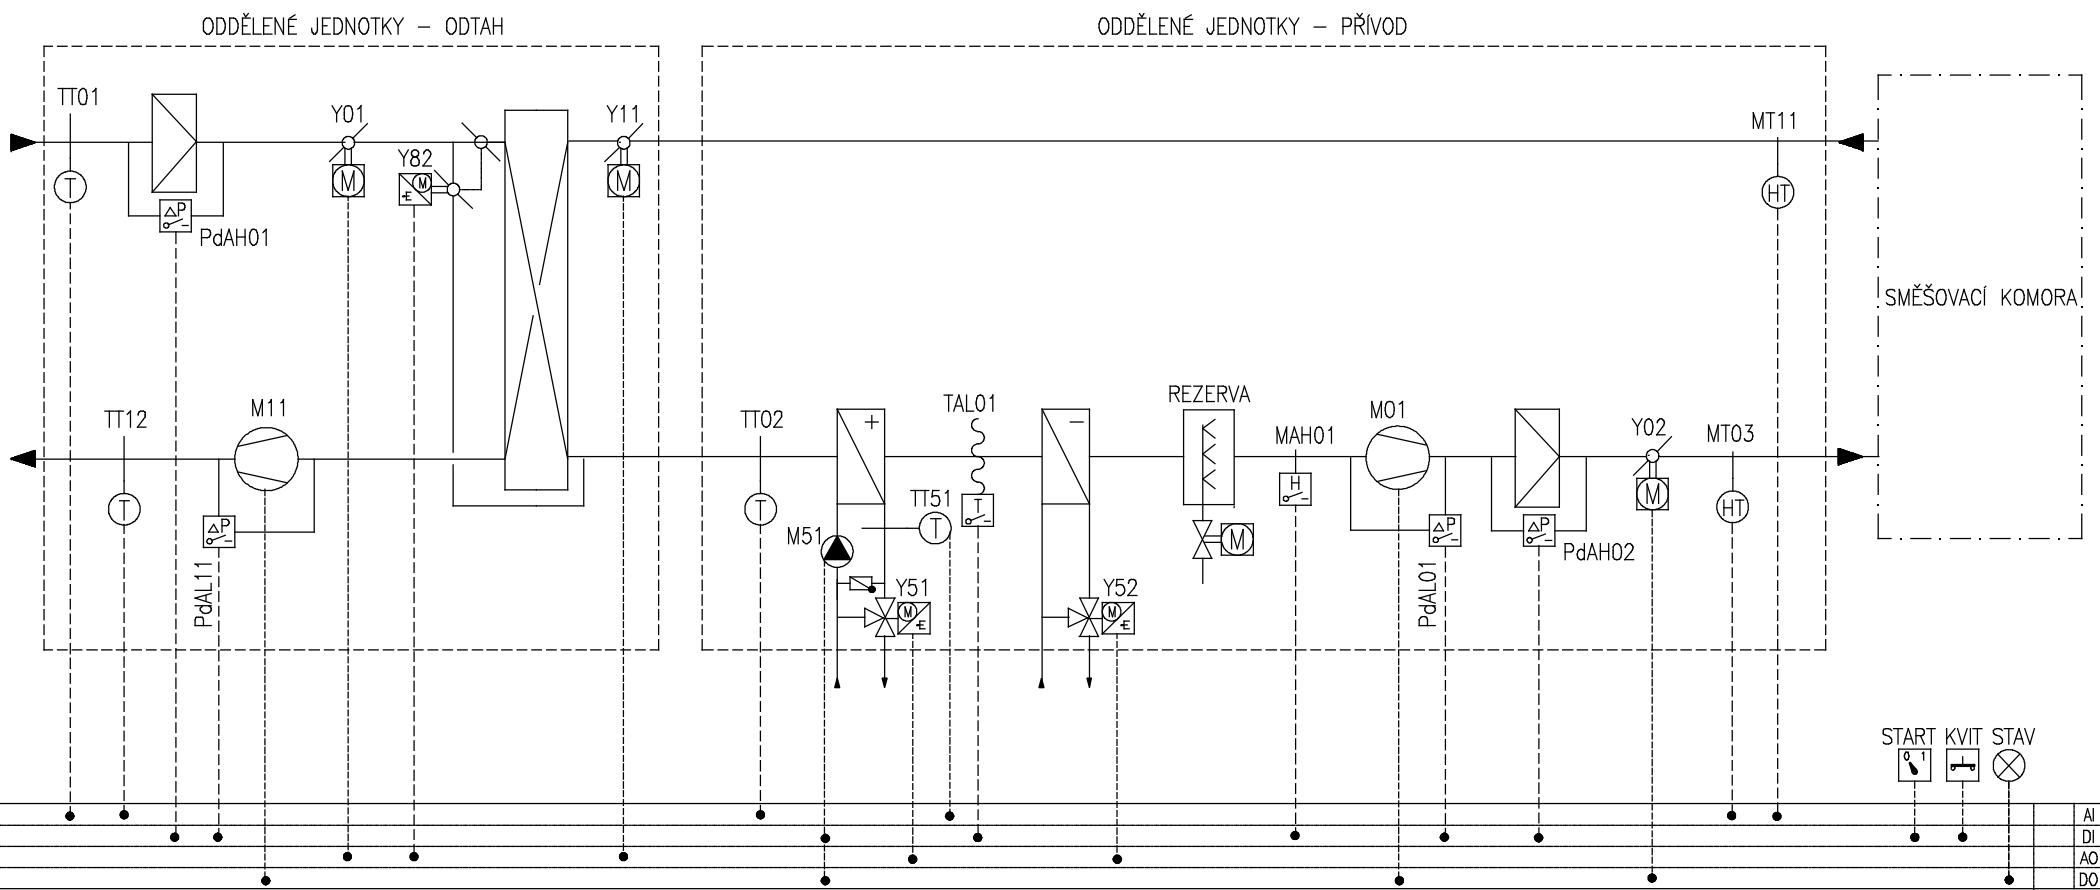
ODDĚLENÉ JEDNOTKY – ODTAH

ODDĚLENÉ JEDNOTKY – PŘÍVOD

TT01
Y01
Y82
Y11
MT11
T
ΔP
PdAH01
M
M
M
HT

SMĚŠOVACÍ KOMORA

TT12
M11
T
ΔP
PdAL11

TT02
+
TAL01
−
REZERVA
MAH01
M01
Y02
MT03
T
TT51
T
T
M51
Y51
M
Y52
M
M
H
ΔP
PdAL01
ΔP
PdAH02
M
HT

START
KVIT
STAV
0 1

AI
DI
AO
DO